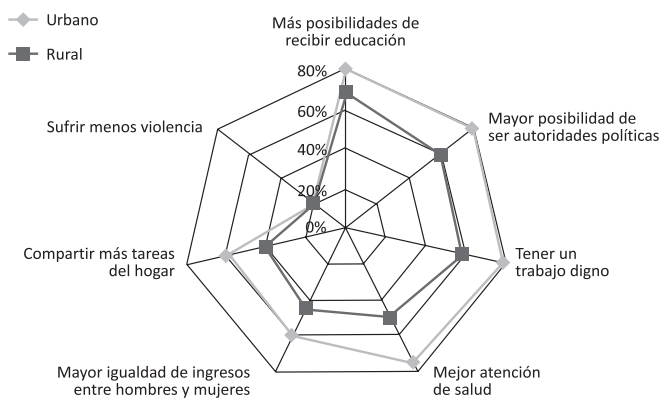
Urbano

Rural

Más posibilidades de recibir educación

Mayor posibilidad de ser autoridades políticas

Tener un trabajo digno

Mejor atención de salud

Mayor igualdad de ingresos entre hombres y mujeres

Compartir más tareas del hogar

Sufrir menos violencia

80%

60%

40%

20%

0%